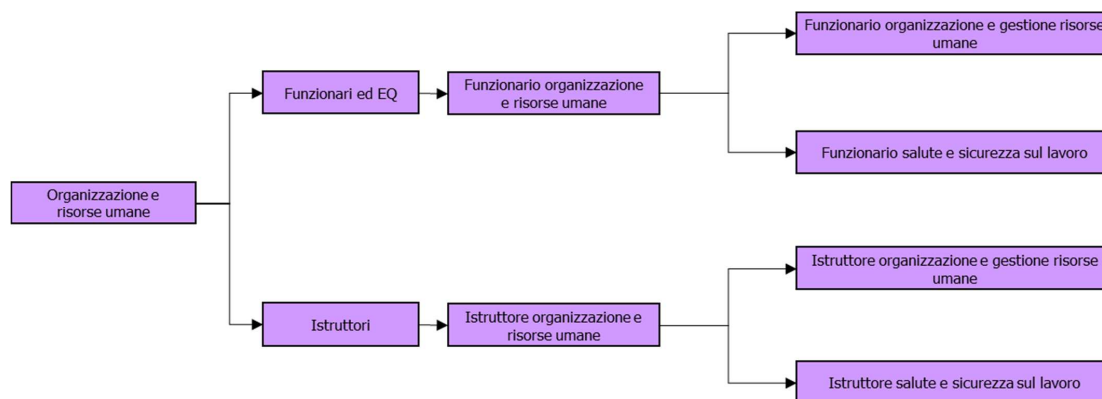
Organizzazione e risorse umane

Funzionari ed EQ

Funzionario organizzazione e risorse umane

Funzionario organizzazione e gestione risorse umane

Funzionario salute e sicurezza sul lavoro

Istruttori

Istruttore organizzazione e risorse umane

Istruttore organizzazione e gestione risorse umane

Istruttore salute e sicurezza sul lavoro